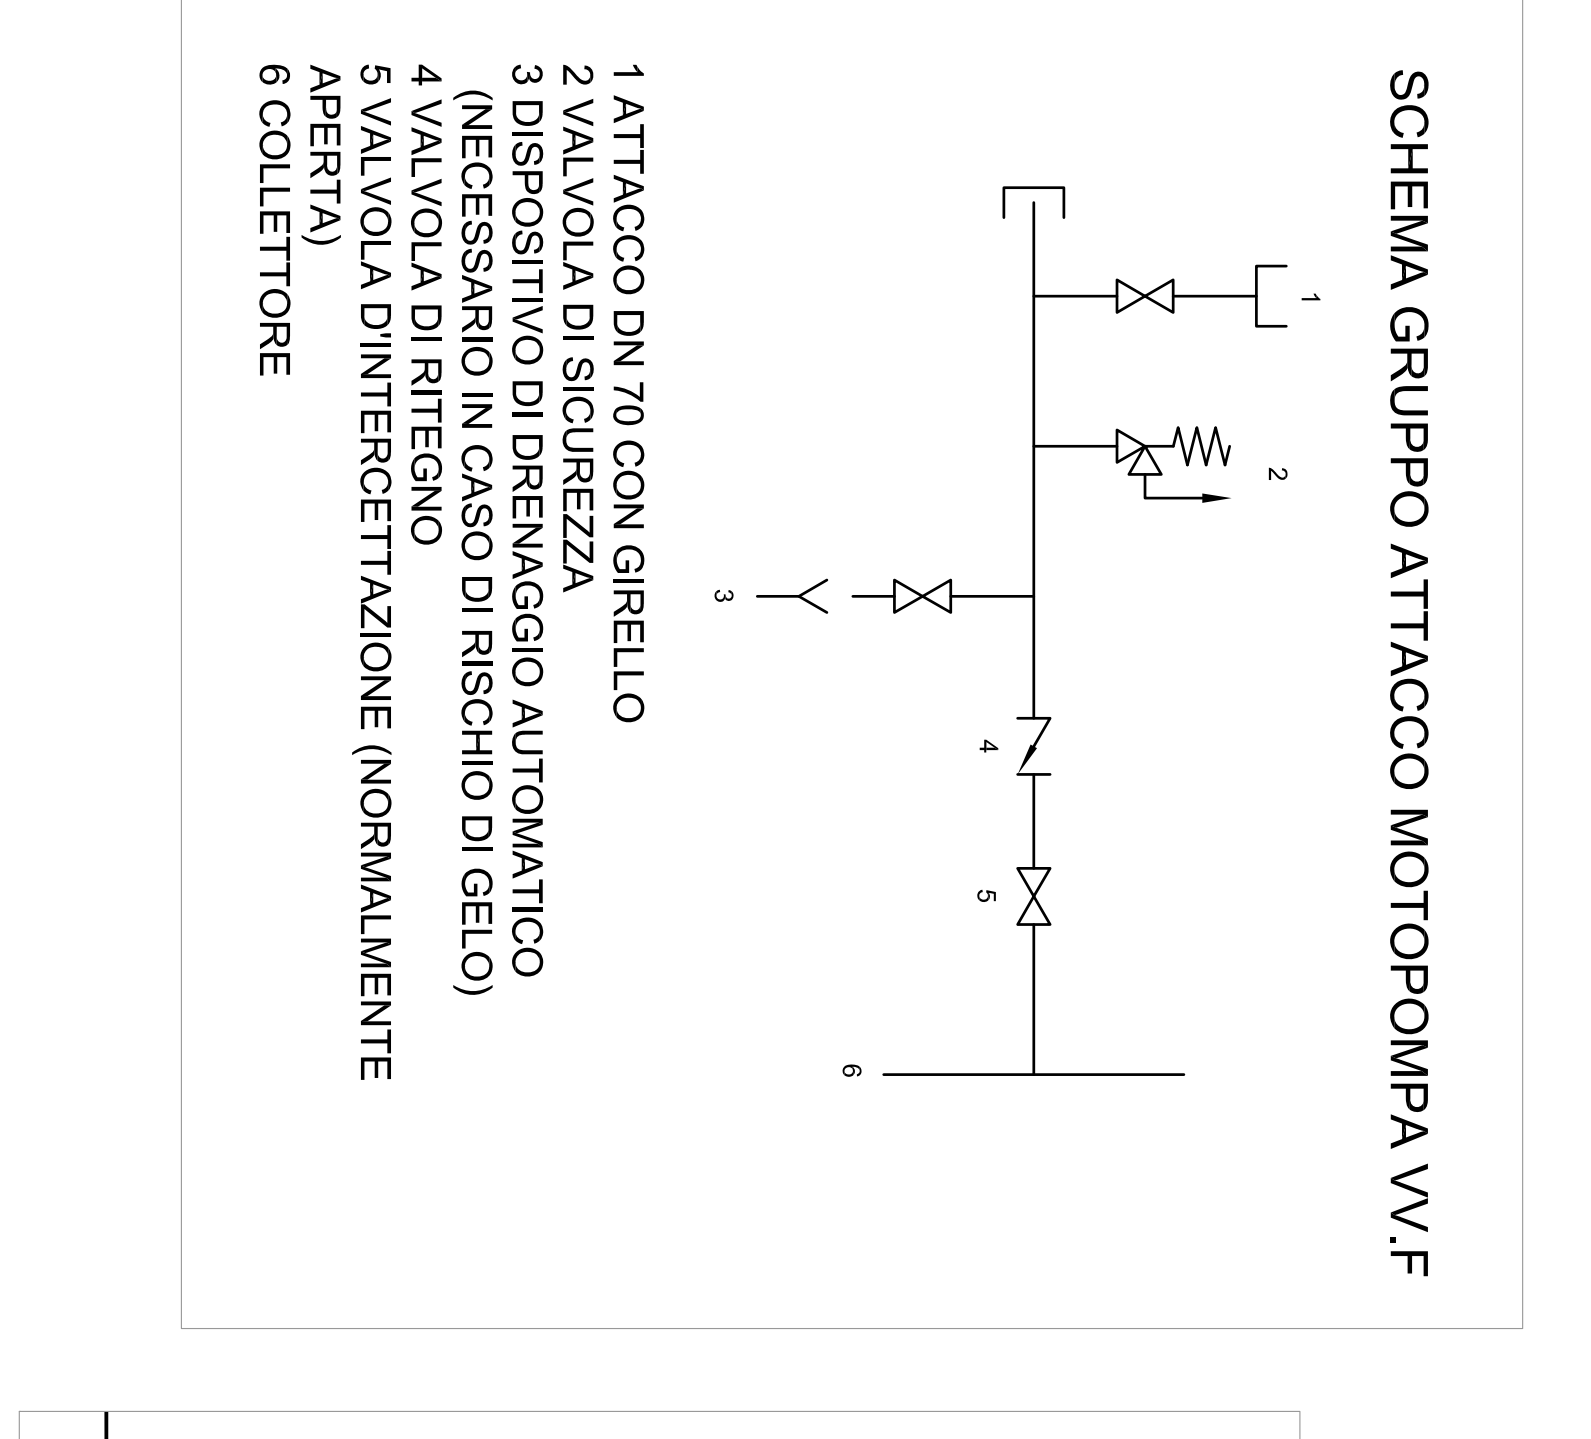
SCHEMA GRUPPO ATTACCO MOTOPOMPA VV.F

1

2

3

4

5

6

1 ATTACCO DN 70 CON GIRELLO
2 VALVOLA DI SICUREZZA
3 DISPOSITIVO DI DRENAGGIO AUTOMATICO
(NECESSARIO IN CASO DI RISCHIO DI GELO)
4 VALVOLA DI RITEGNO
5 VALVOLA D'INTERCETTAZIONE (NORMALMENTE APERTA)
6 COLLETTORE